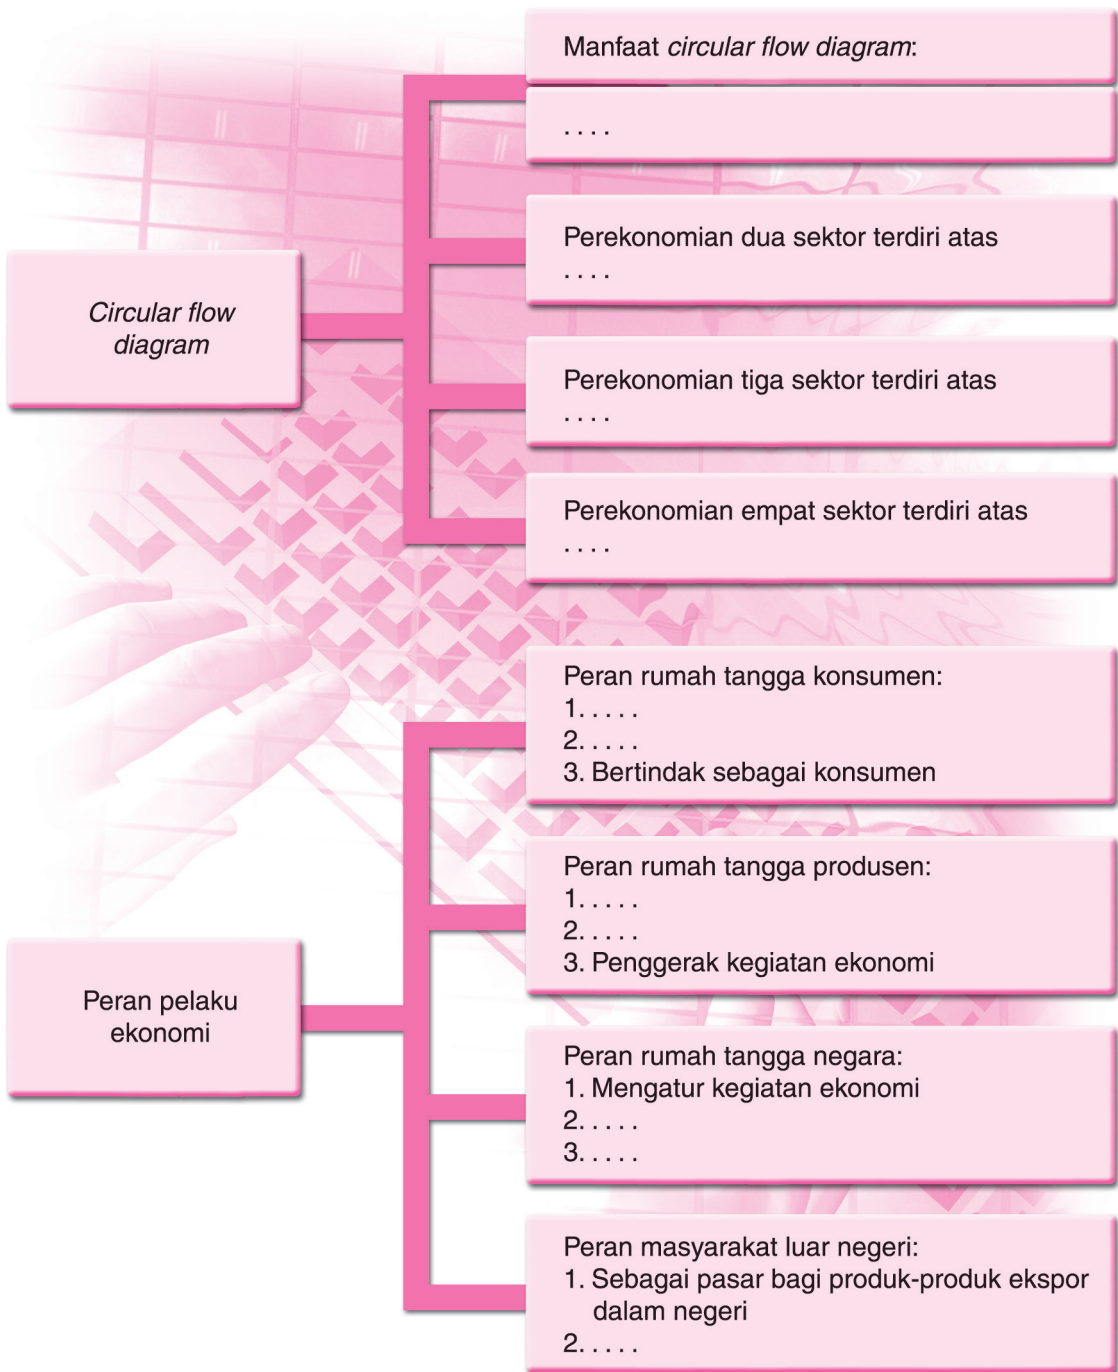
Circular flow diagram

Manfaat circular flow diagram:

. . . .

Perekonomian dua sektor terdiri atas . . . .

Perekonomian tiga sektor terdiri atas . . . .

Perekonomian empat sektor terdiri atas . . . .

Peran pelaku ekonomi

Peran rumah tangga konsumen:
1. . . . .
2. . . . .
3. Bertindak sebagai konsumen

Peran rumah tangga produsen:
1. . . . .
2. . . . .
3. Penggerak kegiatan ekonomi

Peran rumah tangga negara:
1. Mengatur kegiatan ekonomi
2. . . . .
3. . . . .

Peran masyarakat luar negeri:
1. Sebagai pasar bagi produk-produk ekspor dalam negeri
2. . . . .